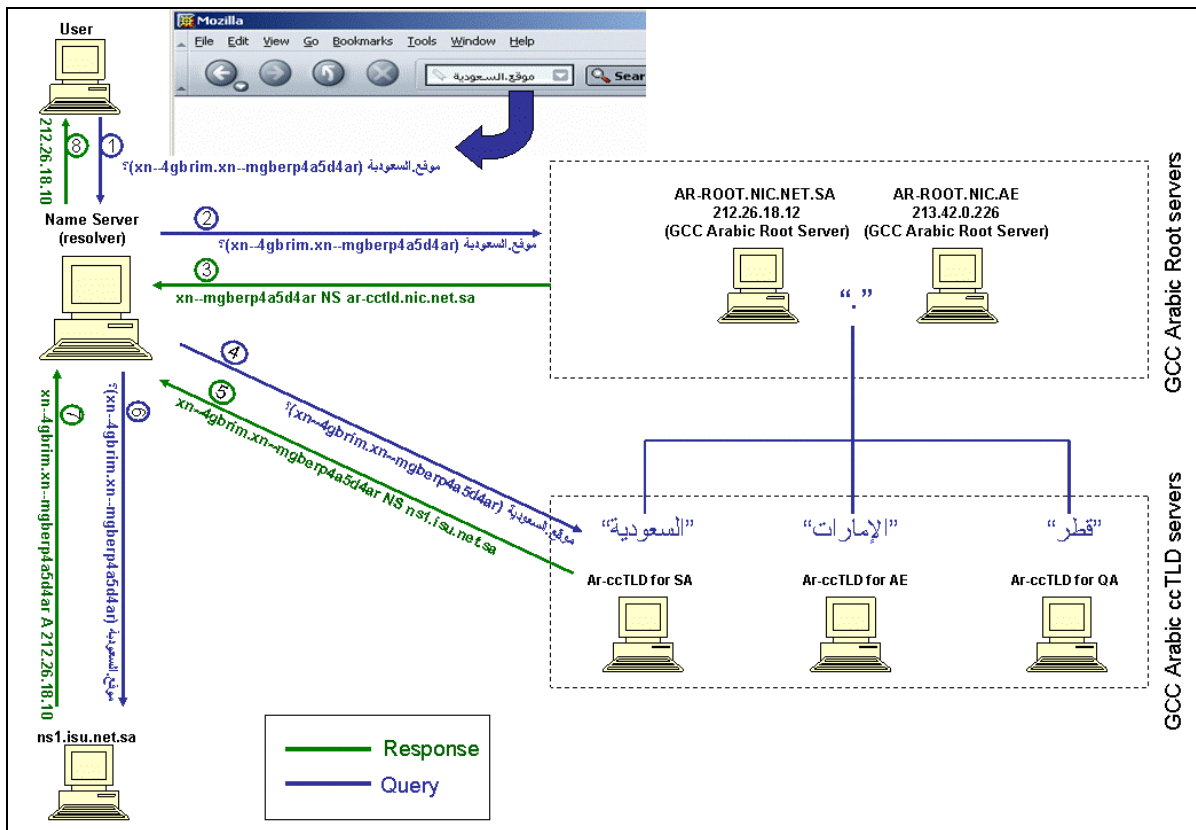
User

Mozilla

File Edit View Go Bookmarks Tools Window Help

موقع.السعودية

Sear

8 212.26.18.10

1 موقع.السعودية (xn--4gbrim.xn--mgberp4a5d4ar)?

Name Server (resolver)

2 موقع.السعودية (xn--4gbrim.xn--mgberp4a5d4ar)?

3 xn--mgberp4a5d4ar NS ar-cctld.nic.net.sa

AR-ROOT.NIC.NET.SA
212.26.18.12
(GCC Arabic Root Server)

AR-ROOT.NIC.AE
213.42.0.226
(GCC Arabic Root Server)

"."

GCC Arabic Root servers

4 موقع.السعودية (xn--4gbrim.xn--mgberp4a5d4ar)?

5 xn--4gbrim.xn--mgberp4a5d4ar NS ns1.isu.net.sa

6 موقع.السعودية (xn--4gbrim.xn--mgberp4a5d4ar)?

7 xn--4gbrim.xn--mgberp4a5d4ar A 212.26.18.10

"السعودية" "الإمارات" "قطر"

Ar-ccTLD for SA

Ar-ccTLD for AE

Ar-ccTLD for QA

GCC Arabic ccTLD servers

ns1.isu.net.sa

Response

Query